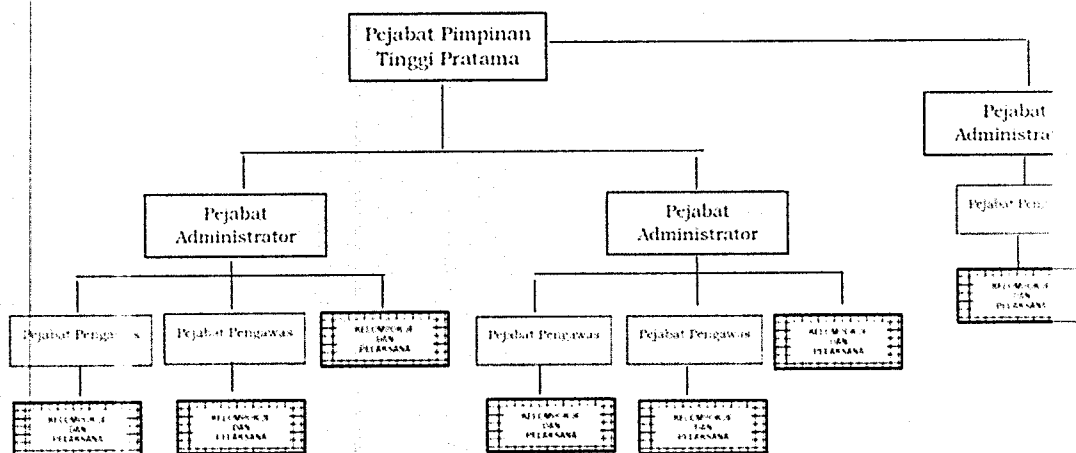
Pejabat Pimpinan Tinggi Pratama

Pejabat Administra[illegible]

Pejabat Pen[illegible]

KELOMPOK JF DAN PELAKSANA

Pejabat Administrator

Pejabat Administrator

Pejabat Penga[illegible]s

Pejabat Pengawas

KELOMPOK JF DAN PELAKSANA

Pejabat Pengawas

Pejabat Pengawas

KELOMPOK JF DAN PELAKSANA

KELOMPOK JF DAN PELAKSANA

KELOMPOK JF DAN PELAKSANA

KELOMPOK JF DAN PELAKSANA

KELOMPOK JF DAN PELAKSANA